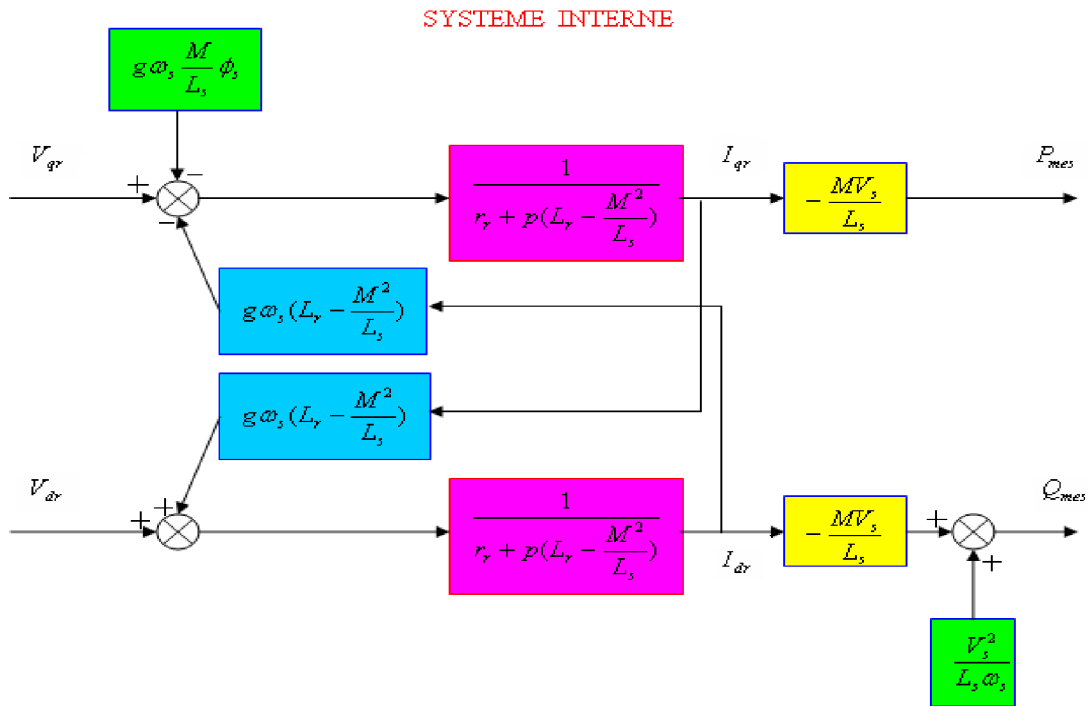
SYSTEME INTERNE

$g\omega_s \frac{M}{L_s}\phi_s$

$V_{qr}$

+ −

−

$\frac{1}{r_r + p(L_r - \frac{M^2}{L_s})}$

$I_{qr}$

$-\frac{MV_s}{L_s}$

$P_{mes}$

$g\omega_s(L_r - \frac{M^2}{L_s})$

$g\omega_s(L_r - \frac{M^2}{L_s})$

$V_{dr}$

+ +

$\frac{1}{r_r + p(L_r - \frac{M^2}{L_s})}$

$I_{dr}$

$-\frac{MV_s}{L_s}$

+ +

$Q_{mes}$

$\frac{V_s^2}{L_s\omega_s}$